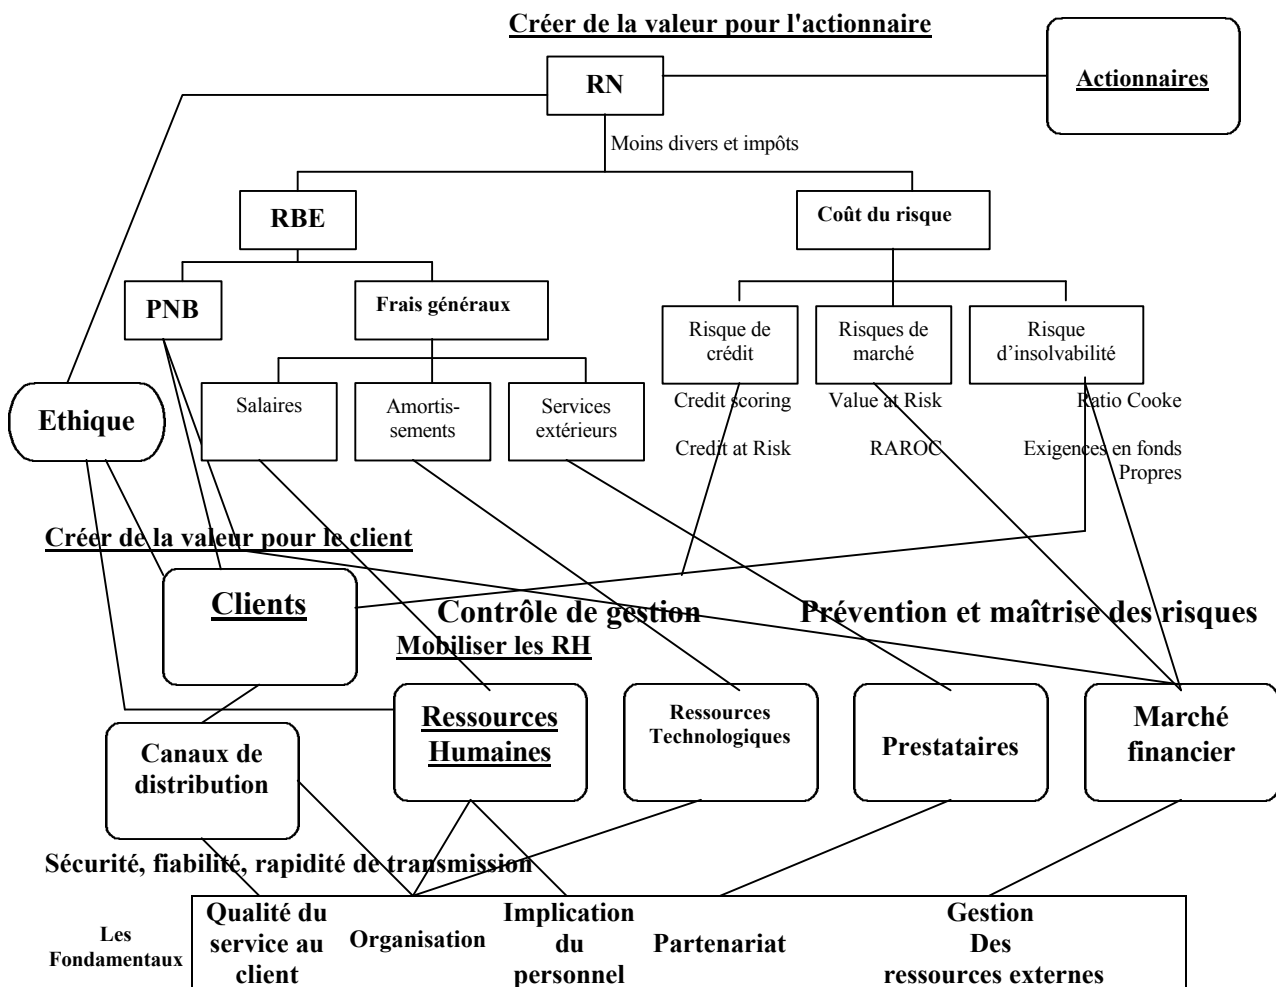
Créer de la valeur pour l'actionnaire

RN

Actionnaires

Moins divers et impôts

RBE

Coût du risque

PNB

Frais généraux

Risque de crédit

Risques de marché

Risque d'insolvabilité

Ethique

Salaires

Amortissements

Services extérieurs

Credit scoring

Value at Risk

Ratio Cooke

Credit at Risk

RAROC

Exigences en fonds Propres

Créer de la valeur pour le client

Clients

Contrôle de gestion

Prévention et maîtrise des risques

Mobiliser les RH

Ressources Humaines

Ressources Technologiques

Prestataires

Marché financier

Canaux de distribution

Sécurité, fiabilité, rapidité de transmission

Les Fondamentaux

Qualité du service au client

Organisation

Implication du personnel

Partenariat

Gestion Des ressources externes